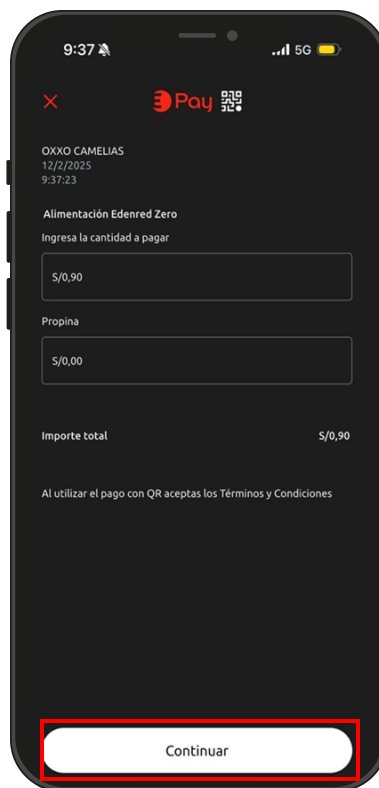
9:37
5G

Pay

OXXO CAMELIAS
12/2/2025
9:37:23

Alimentación Edenred Zero

Ingresa la cantidad a pagar

S/0,90

Propina

S/0,00

Importe total S/0,90

Al utilizar el pago con QR aceptas los Términos y Condiciones

Continuar